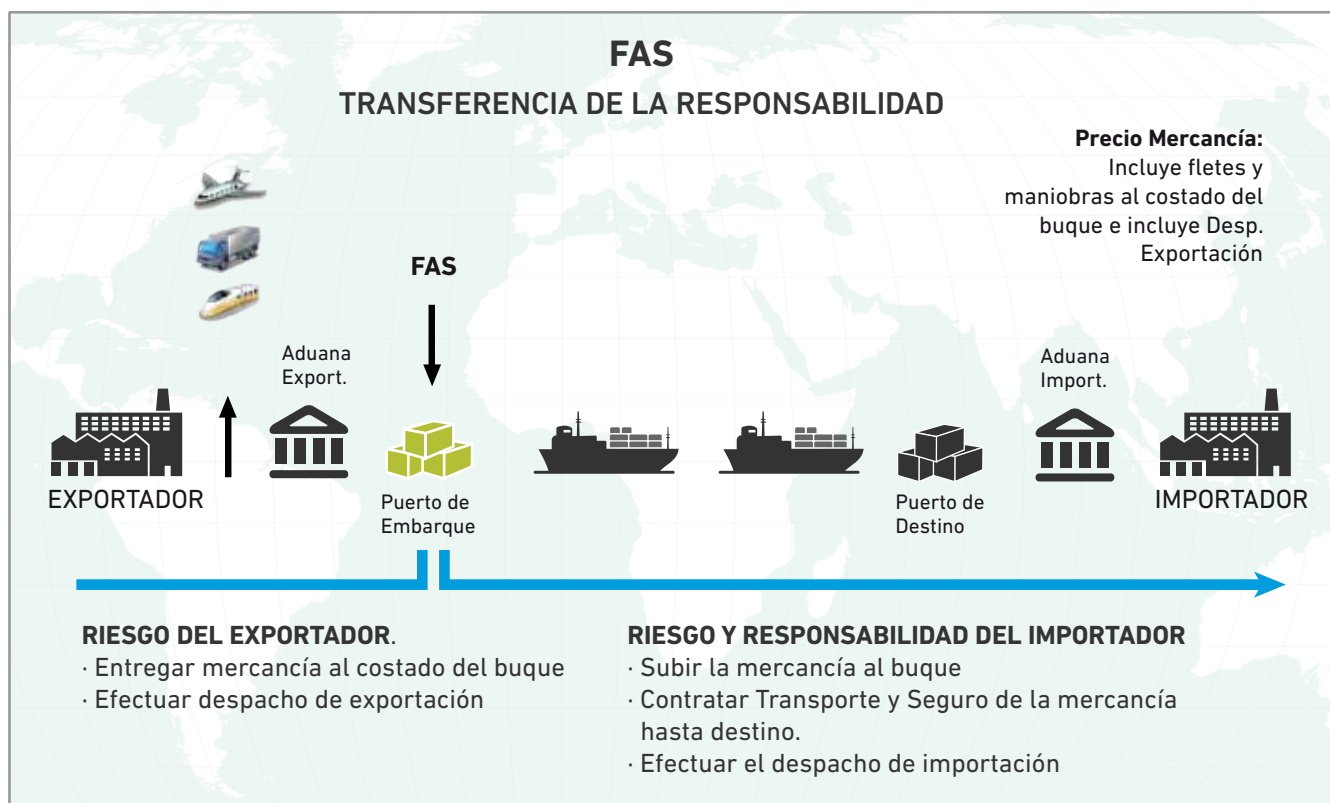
FAS
TRANSFERENCIA DE LA RESPONSABILIDAD

Precio Mercancía: Incluye fletes y maniobras al costado del buque e incluye Desp. Exportación

FAS

Aduana Export.

Aduana Import.

EXPORTADOR

Puerto de Embarque

Puerto de Destino

IMPORTADOR

RIESGO DEL EXPORTADOR.
· Entregar mercancía al costado del buque
· Efectuar despacho de exportación

RIESGO Y RESPONSABILIDAD DEL IMPORTADOR
· Subir la mercancía al buque
· Contratar Transporte y Seguro de la mercancía hasta destino.
· Efectuar el despacho de importación